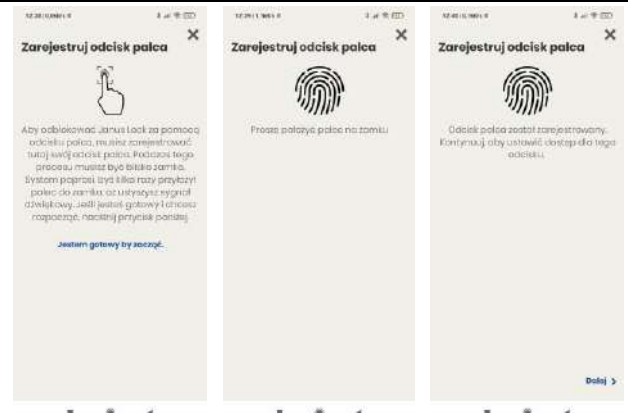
12:38 | 0,0KB/s

Zarejestruj odcisk palca

Aby odblokować Janus Lock za pomocą odcisku palca, musisz zarejestrować tutaj swój odcisk palca. Podczas tego procesu musisz być blisko zamka. System poprosi, byś kilka razy przyłożył palec do zamka, aż usłyszysz sygnał dźwiękowy. Jeśli jesteś gotowy i chcesz rozpocząć, naciśnij przycisk poniżej.

Jestem gotowy by zacząć.

12:39 | 1,1KB/s

Zarejestruj odcisk palca

Proszę położyć palec na zamku

12:40 | 0,1KB/s

Zarejestruj odcisk palca

Odcisk palca został zarejestrowany. Kontynuuj, aby ustawić dostęp dla tego odcisku.

Dalej >